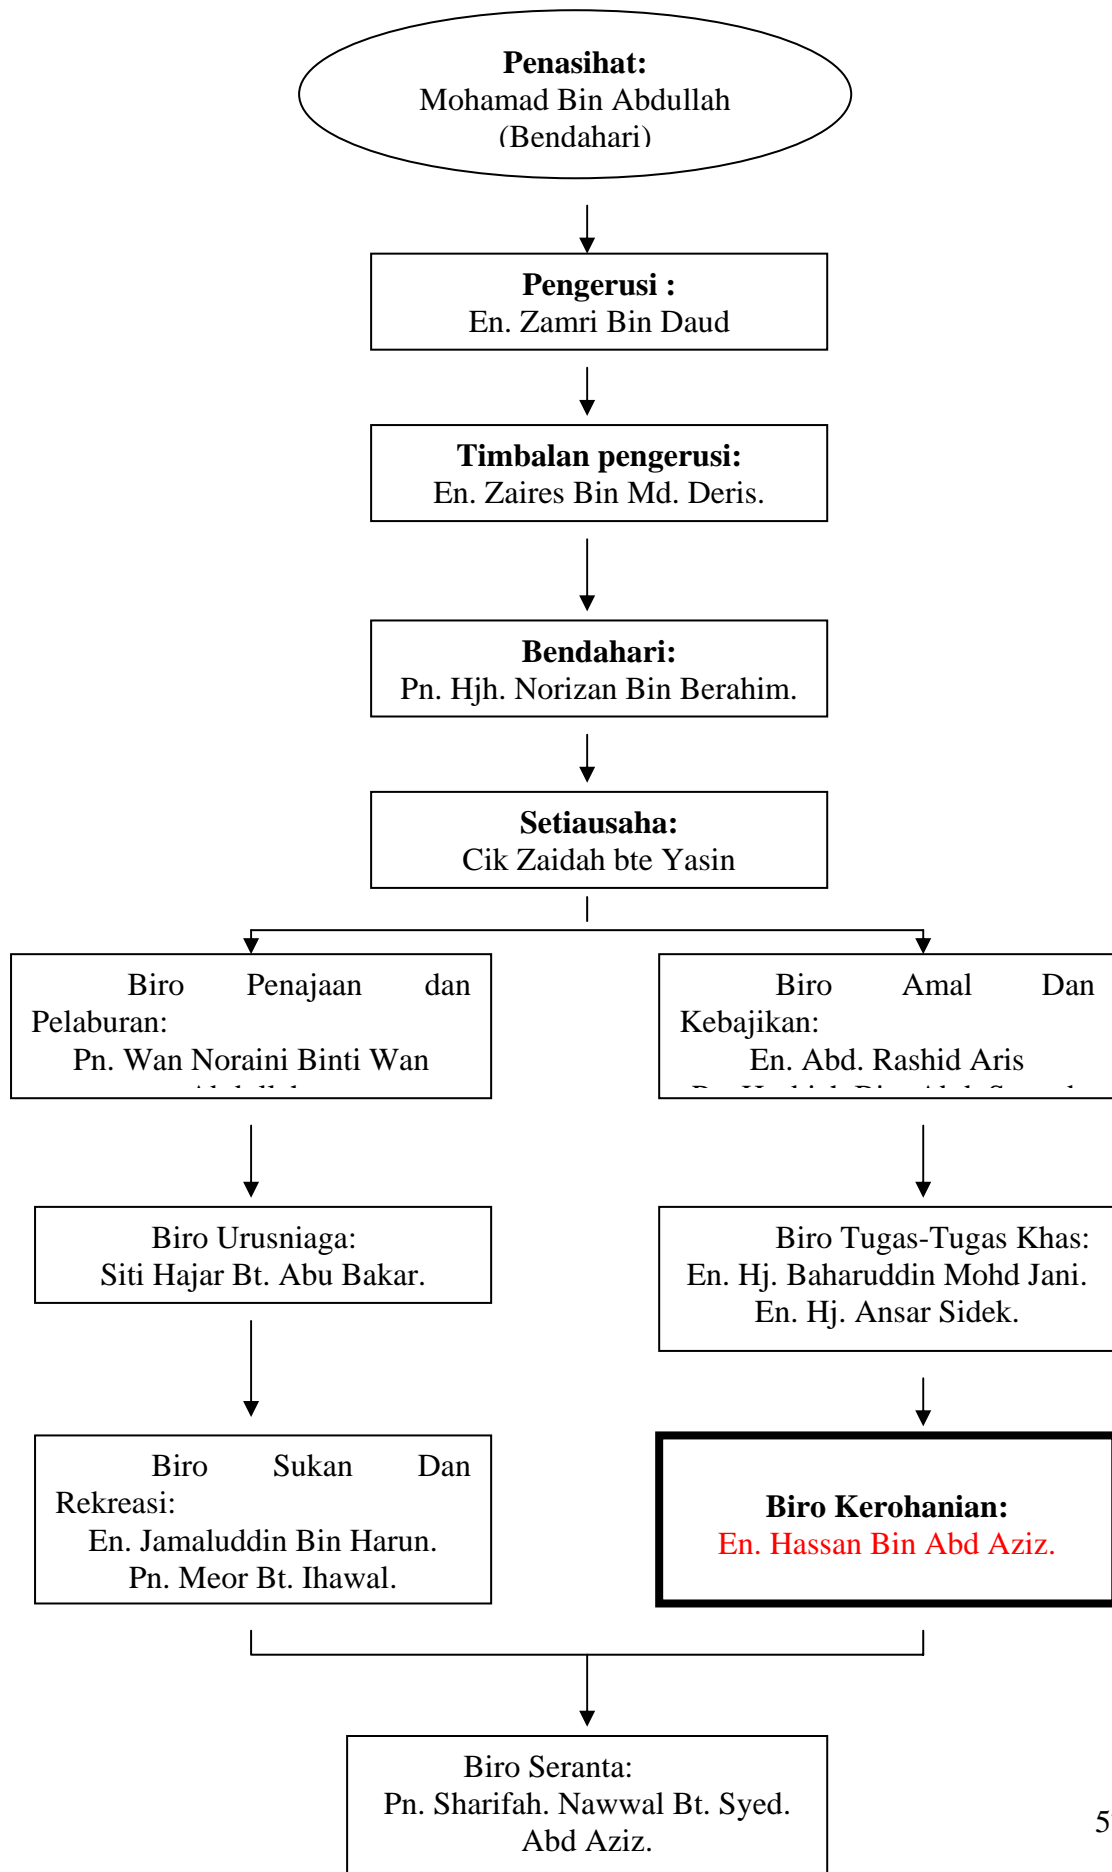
**Penasihat:**
Mohamad Bin Abdullah
(Bendahari)

**Pengerusi :**
En. Zamri Bin Daud

**Timbalan pengerusi:**
En. Zaires Bin Md. Deris.

**Bendahari:**
Pn. Hjh. Norizan Bin Berahim.

**Setiausaha:**
Cik Zaidah bte Yasin

Biro Penajaan dan Pelaburan:
Pn. Wan Noraini Binti Wan
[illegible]

Biro Amal Dan Kebajikan:
En. Abd. Rashid Aris
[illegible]

Biro Urusniaga:
Siti Hajar Bt. Abu Bakar.

Biro Tugas-Tugas Khas:
En. Hj. Baharuddin Mohd Jani.
En. Hj. Ansar Sidek.

Biro Sukan Dan Rekreasi:
En. Jamaluddin Bin Harun.
Pn. Meor Bt. Ihawal.

**Biro Kerohanian:**
En. Hassan Bin Abd Aziz.

Biro Seranta:
Pn. Sharifah. Nawwal Bt. Syed.
Abd Aziz.

5